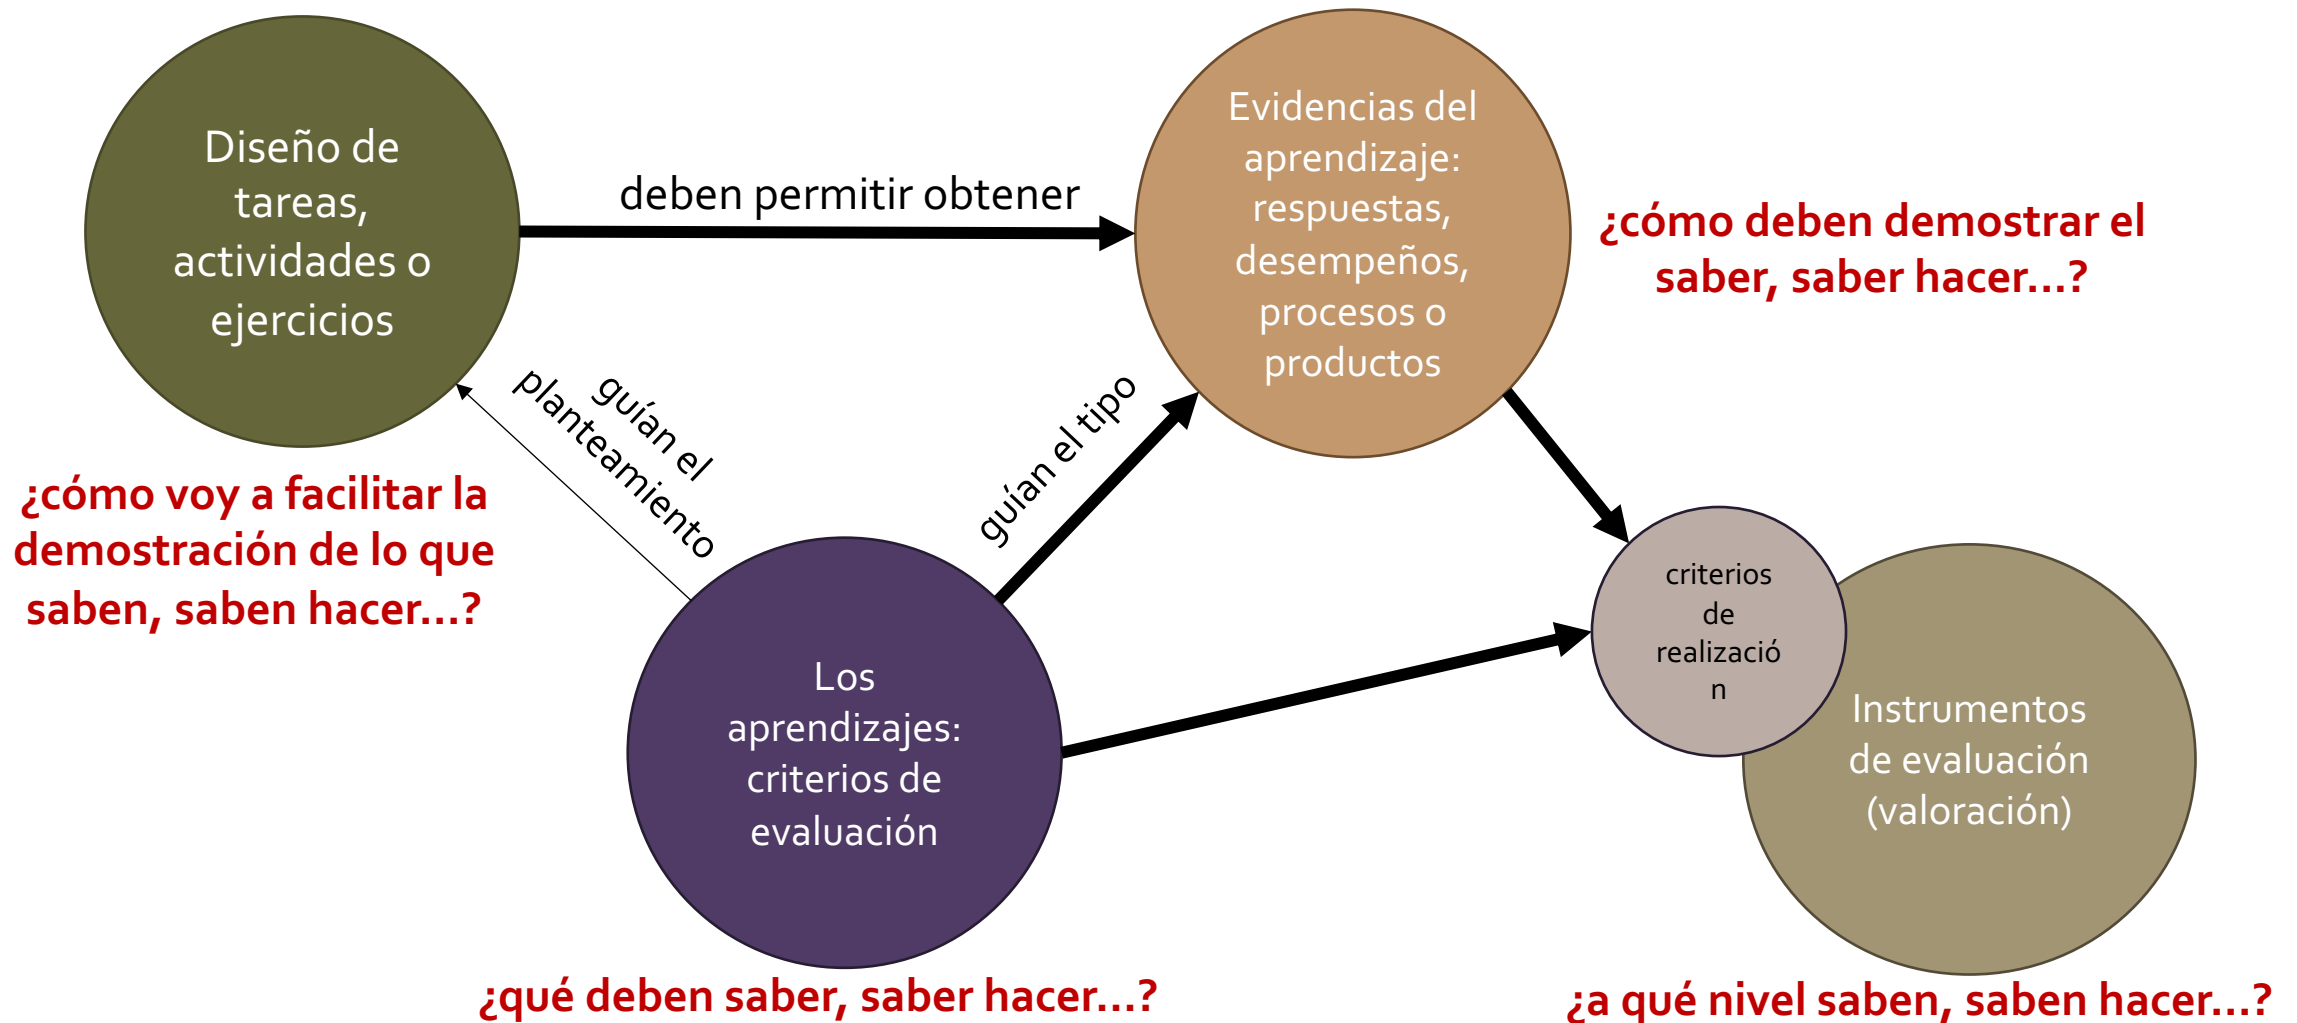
Diseño de tareas, actividades o ejercicios

deben permitir obtener

Evidencias del aprendizaje: respuestas, desempeños, procesos o productos

¿cómo deben demostrar el saber, saber hacer...?

guían el planteamiento

guían el tipo

¿cómo voy a facilitar la demostración de lo que saben, saben hacer...?

criterios de realizació n

Los aprendizajes: criterios de evaluación

Instrumentos de evaluación (valoración)

¿qué deben saber, saber hacer...?

¿a qué nivel saben, saben hacer...?